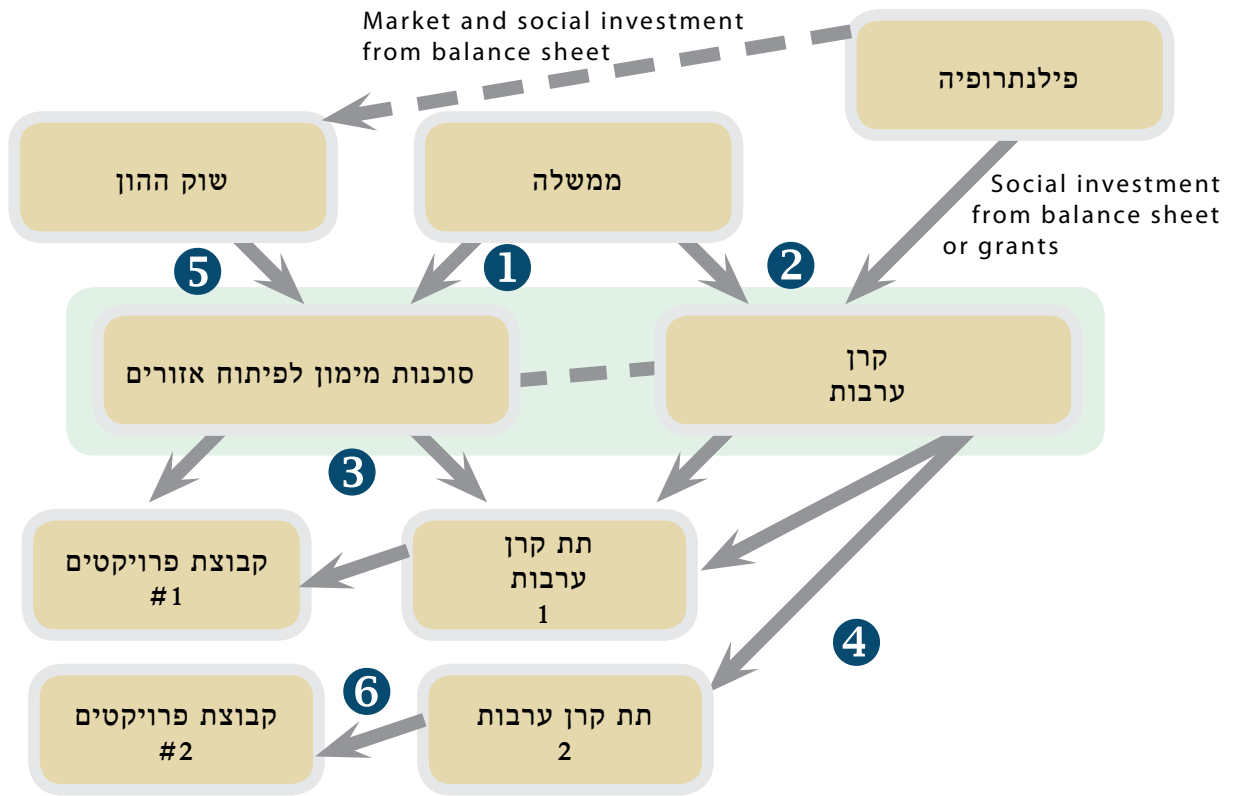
Market and social investment from balance sheet

פילנתרופיה

שוק ההון

ממשלה

Social investment from balance sheet or grants

5

1

2

סוכנות מימון לפיתוח אזורים

קרן ערבות

3

קבוצת פרויקטים #1

תת קרן ערבות 1

4

6

קבוצת פרויקטים #2

תת קרן ערבות 2